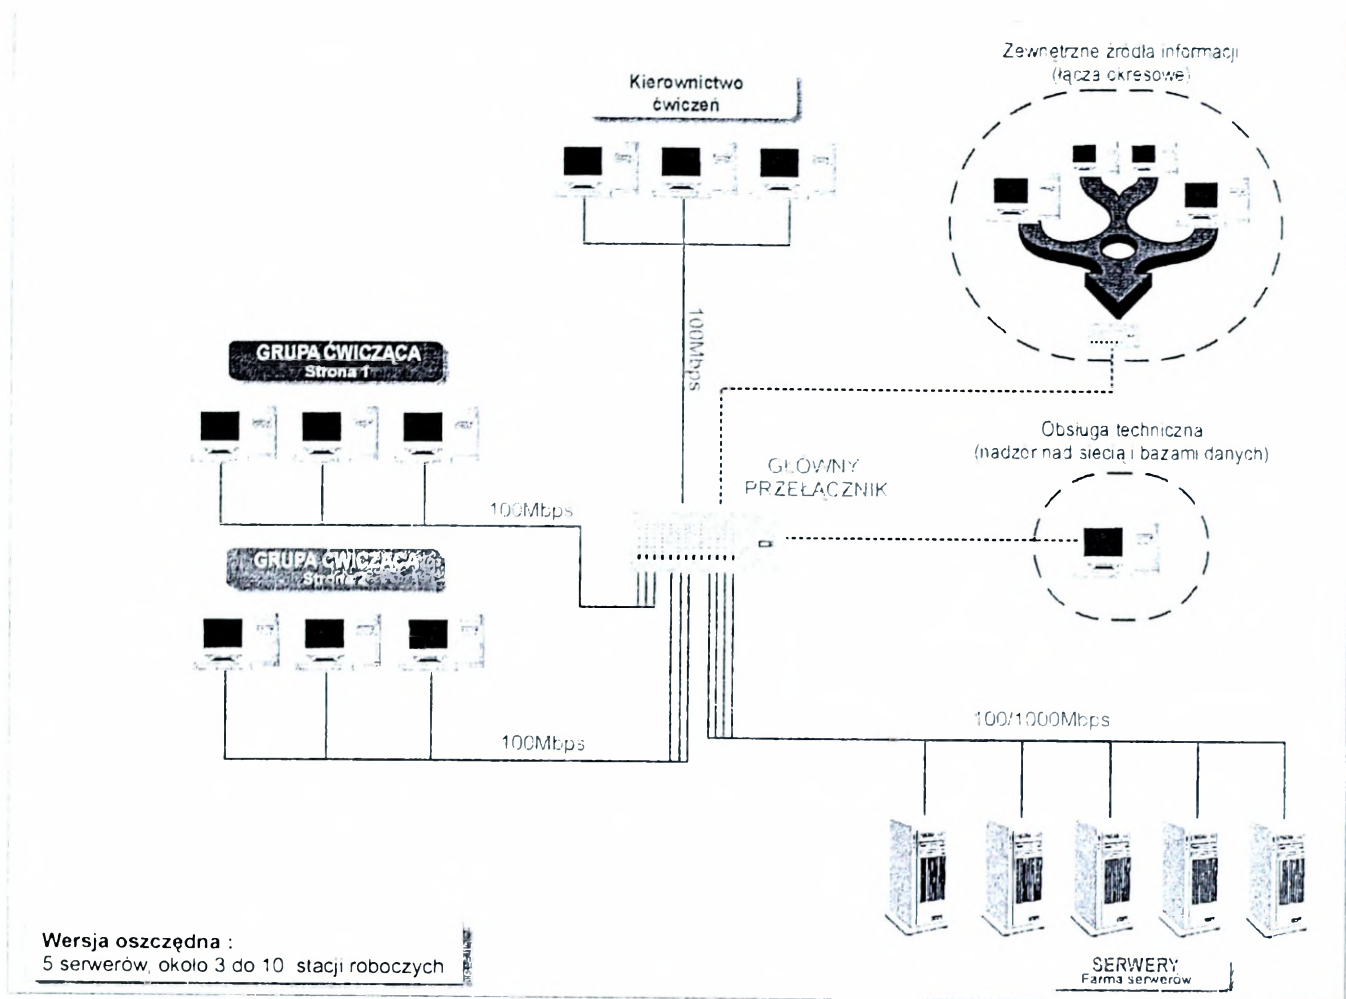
Kierownictwo ćwiczeń

Zewnętrzne źródła informacji (łącza okresowe)

100Mbps

GRUPA ĆWICZĄCA Strona 1

Obsługa techniczna (nadzór nad siecią i bazami danych)

GŁÓWNY PRZEŁĄCZNIK

100Mbps

GRUPA ĆWICZĄCA Strona 2

100/1000Mbps

100Mbps

Wersja oszczędna :
5 serwerów, około 3 do 10 stacji roboczych

SERWERY
Farma serwerów